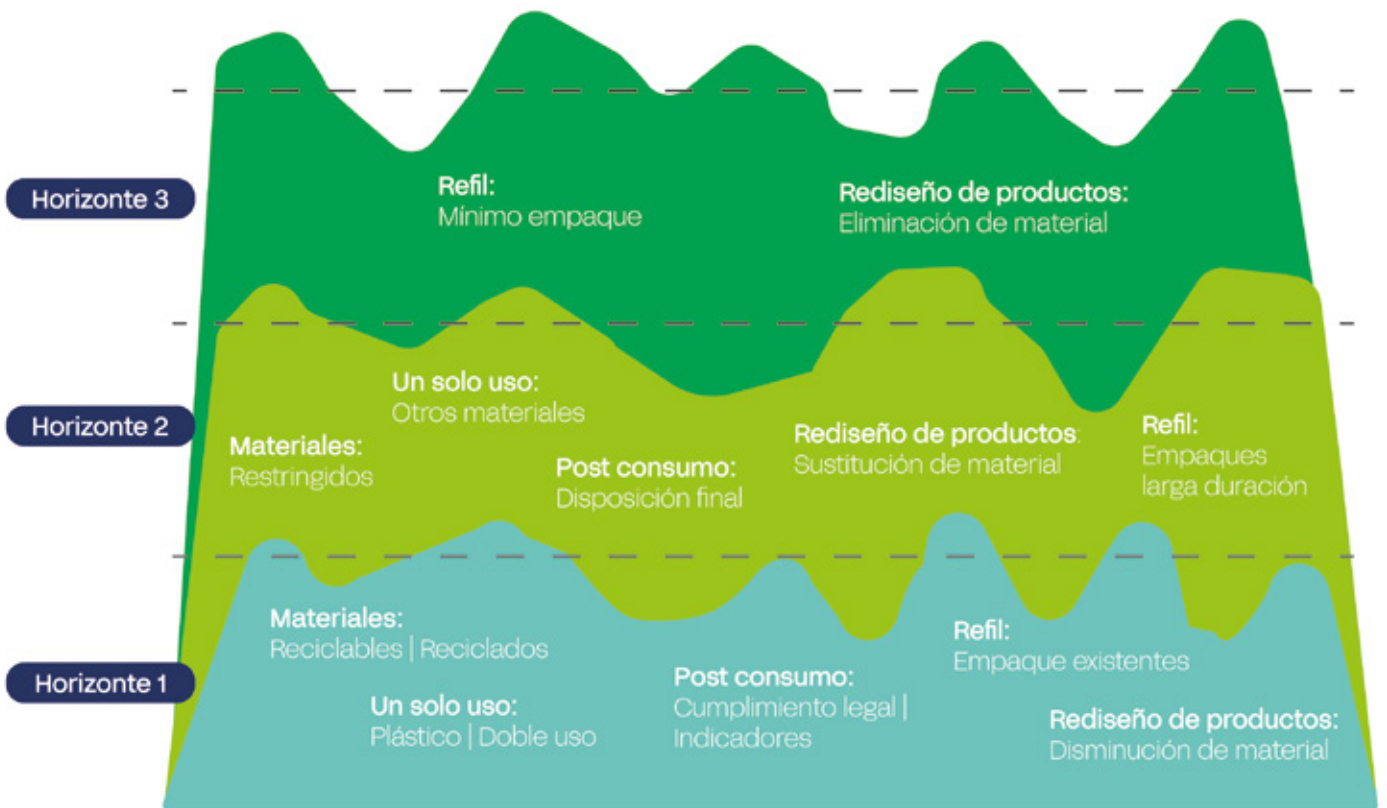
Horizonte 3

Refil:
Mínimo empaque

Rediseño de productos:
Eliminación de material

Horizonte 2

Un solo uso:
Otros materiales

Materiales:
Restringidos

Post consumo:
Disposición final

Rediseño de productos:
Sustitución de material

Refil:
Empaques larga duración

Horizonte 1

Materiales:
Reciclables | Reciclados

Un solo uso:
Plástico | Doble uso

Post consumo:
Cumplimiento legal | Indicadores

Refil:
Empaque existentes

Rediseño de productos:
Disminución de material